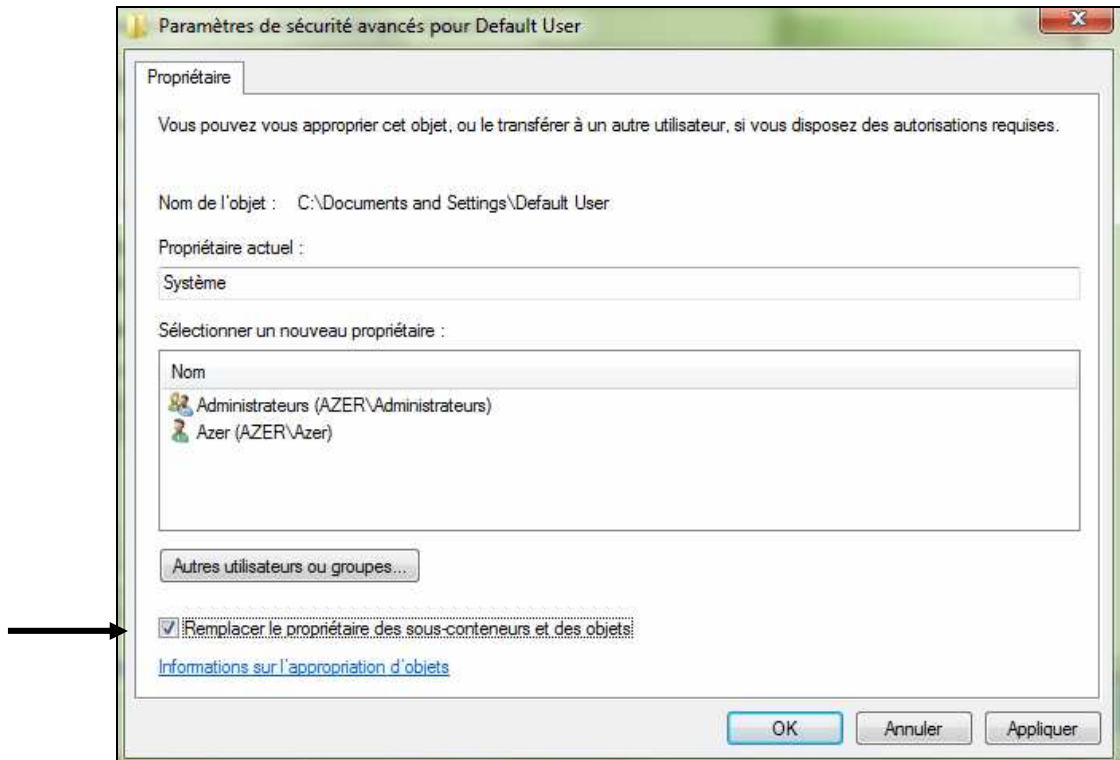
Paramètres de sécurité avancés pour Default User

Propriétaire

Vous pouvez vous approprier cet objet, ou le transférer à un autre utilisateur, si vous disposez des autorisations requises.

Nom de l'objet : C:\Documents and Settings\Default User

Propriétaire actuel :

Système

Sélectionner un nouveau propriétaire :

| Nom |
|---|
| Administrateurs (AZER\Administrateurs) |
| Azer (AZER\Azer) |

Autres utilisateurs ou groupes...

Remplacer le propriétaire des sous-conteneurs et des objets

Informations sur l'appropriation d'objets

OK Annuler Appliquer